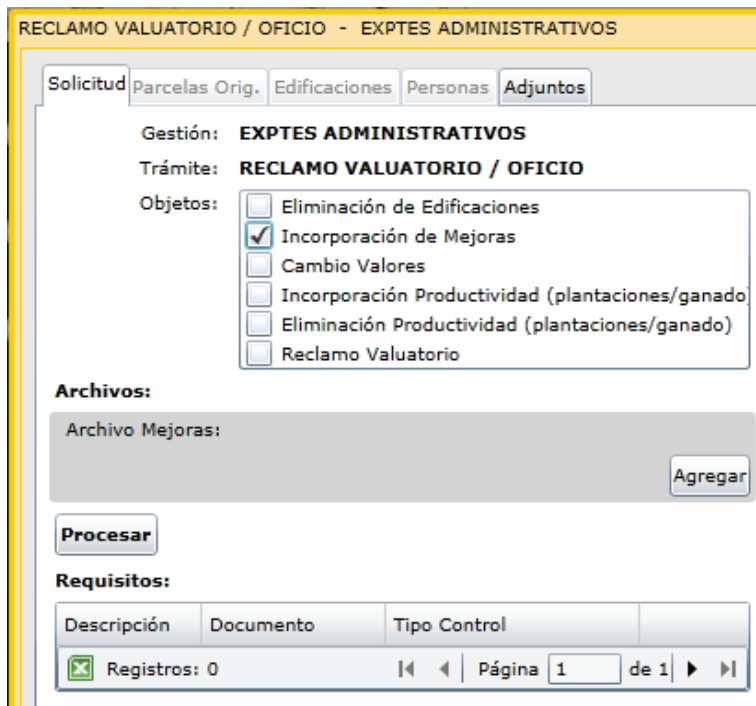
RECLAMO VALUATORIO / OFICIO - EXPTES ADMINISTRATIVOS

Solicitud | Parcelas Orig. | Edificaciones | Personas | Adjuntos

Gestión: EXPTES ADMINISTRATIVOS

Trámite: RECLAMO VALUATORIO / OFICIO

Objetos:
Eliminación de Edificaciones
✓ Incorporación de Mejoras
Cambio Valores
Incorporación Productividad (plantaciones/ganado)
Eliminación Productividad (plantaciones/ganado)
Reclamo Valuatorio

Archivos:

Archivo Mejoras:

Agregar

Procesar

Requisitos:

| Descripción | Documento | Tipo Control |
|---|---|---|

Registros: 0 Página 1 de 1